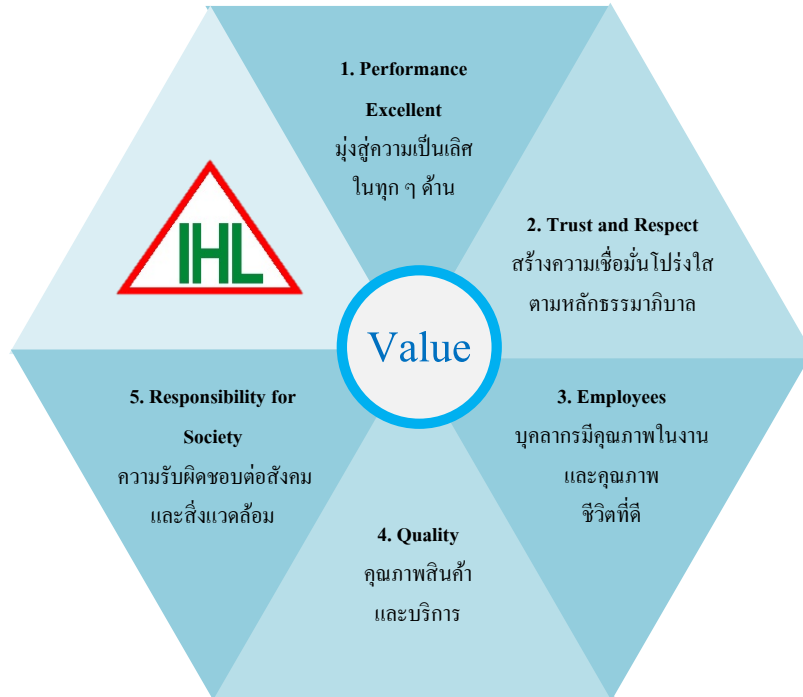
IHL

1. Performance Excellent
มุ่งสู่ความเป็นเลิศ ในทุก ๆ ด้าน

2. Trust and Respect
สร้างความเชื่อมั่นโปร่งใส ตามหลักธรรมาภิบาล

Value

3. Employees
บุคลากรมีคุณภาพในงาน และคุณภาพ ชีวิตที่ดี

4. Quality
คุณภาพสินค้า และบริการ

5. Responsibility for Society
ความรับผิดชอบต่อสังคม และสิ่งแวดล้อม